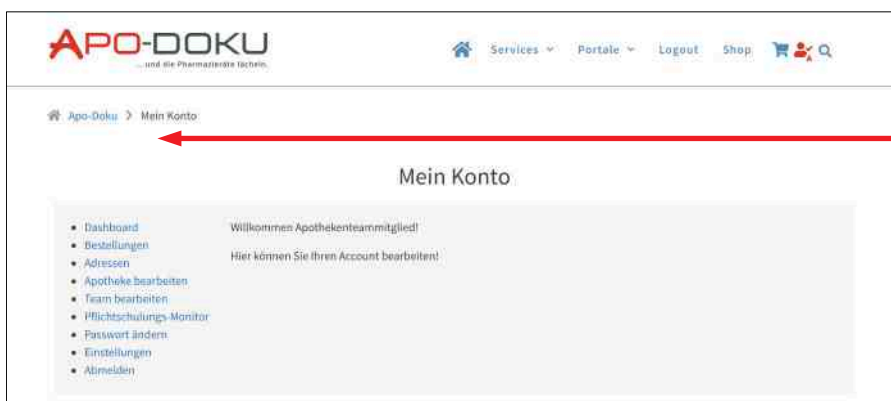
APO-DOKU
...und die Pharmazieräte lächeln.

Services ˅ Portale ˅ Logout Shop

Apo-Doku > Mein Konto

Mein Konto

- Dashboard
- Bestellungen
- Adressen
- Apotheke bearbeiten
- Team bearbeiten
- Pflichtschulungs-Monitor
- Passwort ändern
- Einstellungen
- Abmelden

Willkommen Apothekenteammitglied!

Hier können Sie Ihren Account bearbeiten!